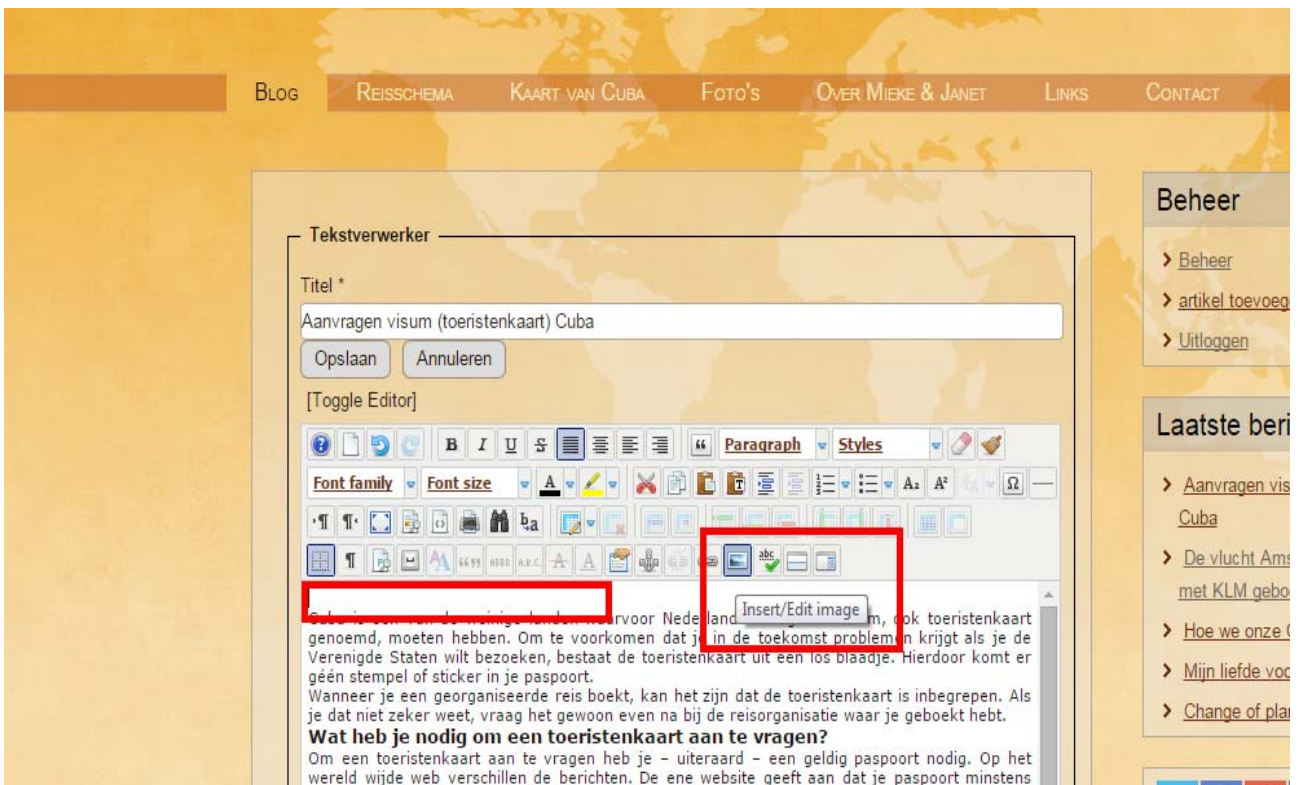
BLOG REISSCHEMA KAART VAN CUBA FOTO'S OVER MIEKE & JANET LINKS CONTACT

Tekstverwerker

Titel *

Aanvragen visum (toeristenkaart) Cuba

Opslaan Annuleren

[Toggle Editor]

Paragraph Styles

Font family Font size

Insert/Edit image

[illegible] voor Nederland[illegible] m, ook toeristenkaart genoemd, moeten hebben. Om te voorkomen dat je in de toekomst problemen krijgt als je de Verenigde Staten wilt bezoeken, bestaat de toeristenkaart uit een los blaadje. Hierdoor komt er géén stempel of sticker in je paspoort.
Wanneer je een georganiseerde reis boekt, kan het zijn dat de toeristenkaart is inbegrepen. Als je dat niet zeker weet, vraag het gewoon even na bij de reisorganisatie waar je geboekt hebt.

Wat heb je nodig om een toeristenkaart aan te vragen?

Om een toeristenkaart aan te vragen heb je – uiteraard – een geldig paspoort nodig. Op het wereld wijde web verschillen de berichten. De ene website geeft aan dat je paspoort minstens

Beheer

Beheer
artikel toevoeg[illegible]
Uitloggen

Laatste beri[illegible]

Aanvragen vis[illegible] Cuba
De vlucht Ams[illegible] met KLM gebo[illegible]
Hoe we onze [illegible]
Mijn liefde vo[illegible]
Change of pla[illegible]